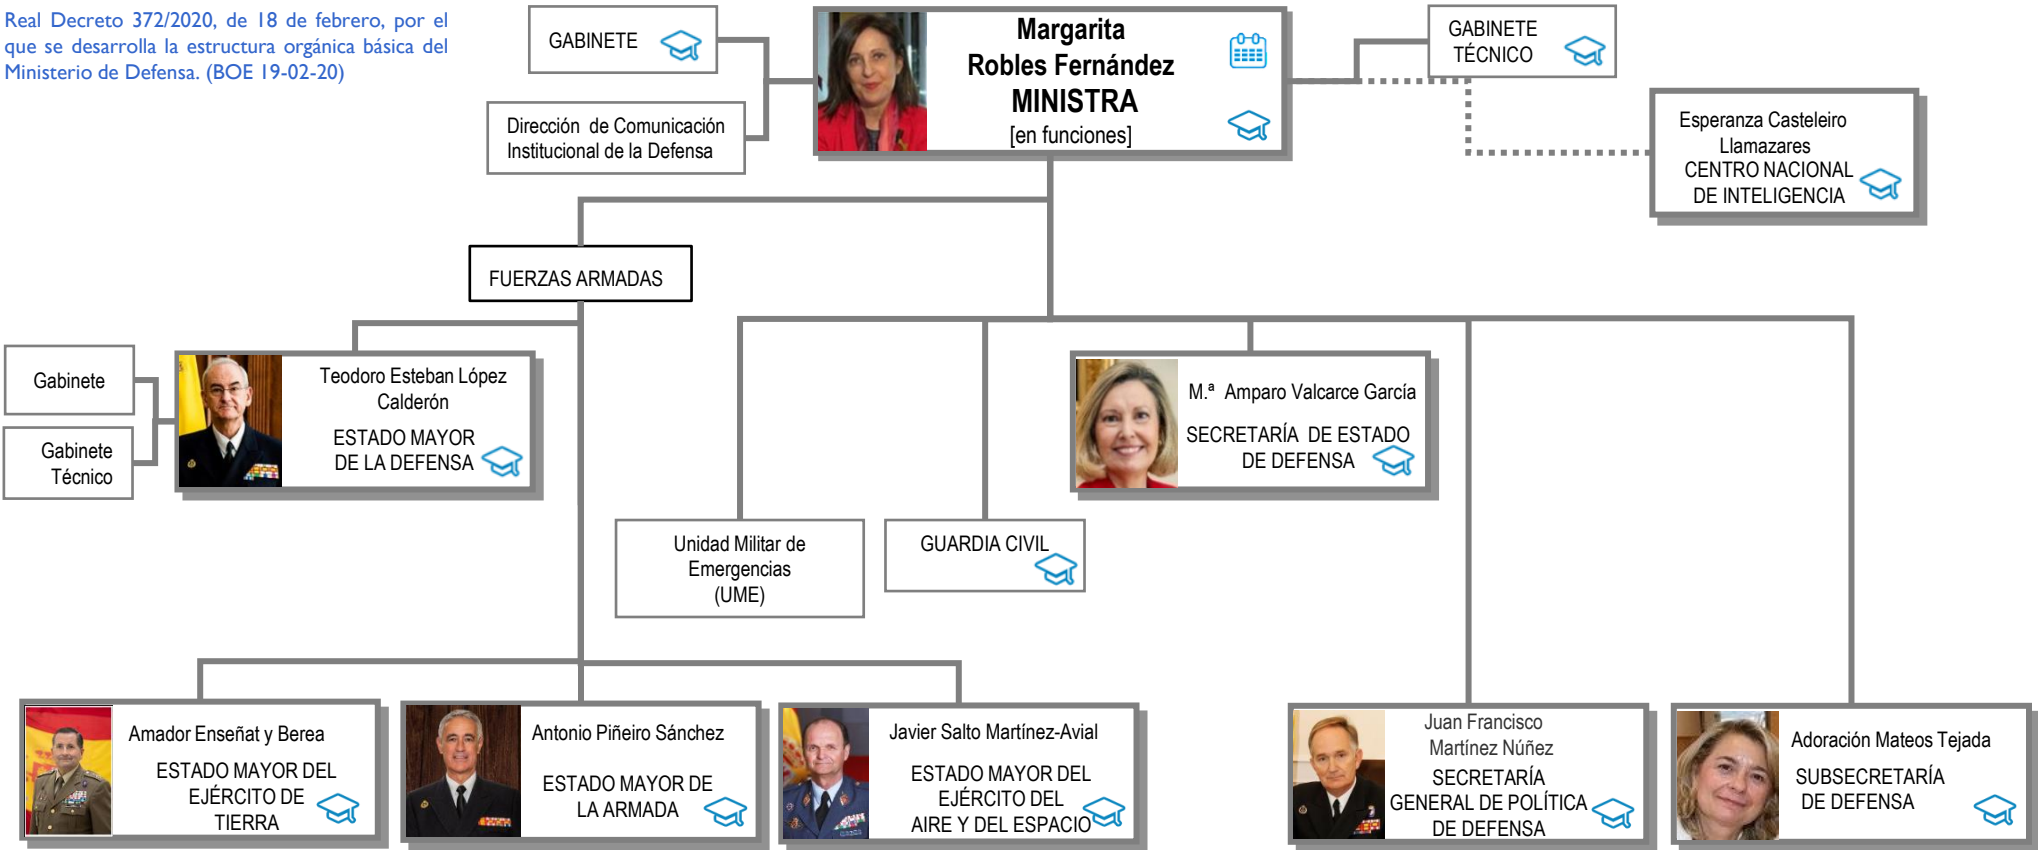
Real Decreto 372/2020, de 18 de febrero, por el que se desarrolla la estructura orgánica básica del Ministerio de Defensa. (BOE 19-02-20)

GABINETE

Dirección de Comunicación Institucional de la Defensa

Margarita Robles Fernández
MINISTRA
[en funciones]

GABINETE TÉCNICO

Esperanza Casteleiro Llamazares
CENTRO NACIONAL DE INTELIGENCIA

FUERZAS ARMADAS

Gabinete

Gabinete Técnico

Teodoro Esteban López Calderón
ESTADO MAYOR DE LA DEFENSA

M.ª Amparo Valcarce García
SECRETARÍA DE ESTADO DE DEFENSA

Unidad Militar de Emergencias (UME)

GUARDIA CIVIL

Amador Enseñat y Berea
ESTADO MAYOR DEL EJÉRCITO DE TIERRA

Antonio Piñeiro Sánchez
ESTADO MAYOR DE LA ARMADA

Javier Salto Martínez-Avial
ESTADO MAYOR DEL EJÉRCITO DEL AIRE Y DEL ESPACIO

Juan Francisco Martínez Núñez
SECRETARÍA GENERAL DE POLÍTICA DE DEFENSA

Adoración Mateos Tejada
SUBSECRETARÍA DE DEFENSA